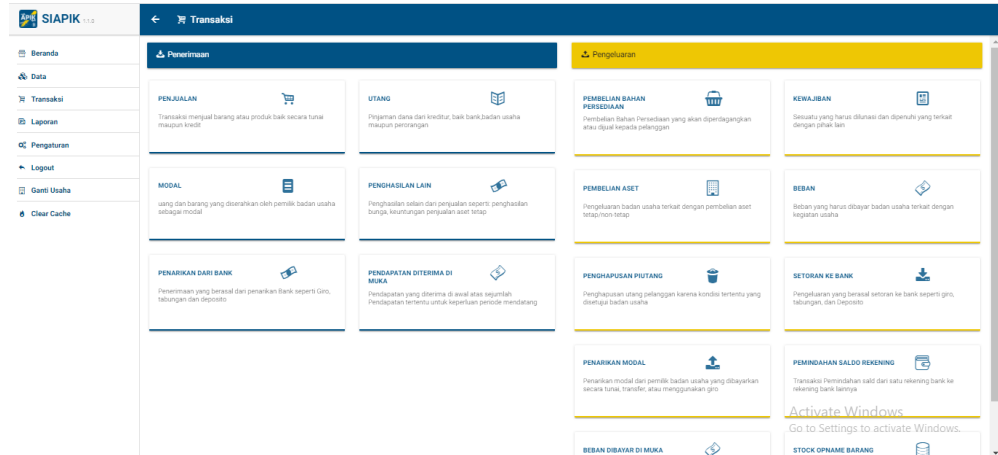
SIAPIK 1.1.0

Transaksi

Beranda
Data
Transaksi
Laporan
Pengaturan
Logout
Ganti Usaha
Clear Cache

Penerimaan

PENJUALAN
Transaksi menjual barang atau produk baik secara tunai maupun kredit

UTANG
Pinjaman dana dan kreditur, baik bank,badan usaha maupun perorangan

MODAL
uang dan barang yang diserahkan oleh pemilik badan usaha sebagai modal

PENGHASILAN LAIN
Penghasilan selain dari penjualan seperti: penghasilan bunga, keuntungan penjualan aset tetap

PENARIKAN DARI BANK
Penerimaan yang berasal dari penarikan Bank seperti Giro, tabungan dan deposito

PENDAPATAN DITERIMA DI MUKA
Pendapatan yang diterima di awal atas sejumlah Pendapatan tertentu untuk keperluan periode mendatang

Pengeluaran

PEMBELIAN BAHAN PERSEDIAAN
Pembelian Bahan Persediaan yang akan diperdagangkan atau dijual kepada pelanggan

KEWAJIBAN
Sesuatu yang harus dilunasi dan dipenuhi yang terkait dengan pihak lain.

PEMBELIAN ASET
Pengeluaran badan usaha terkait dengan pembelian aset tetap/non-tetap

BEBAN
Beban yang harus dibayar badan usaha terkait dengan kegiatan usaha

PENGHAPUSAN PIUTANG
Penghapusan utang pelanggan karena kondisi tertentu yang disetujui badan usaha

SETORAN KE BANK
Pengeluaran yang berasal setoran ke bank seperti giro, tabungan, dan Deposito

PENARIKAN MODAL
Penarikan modal dari pemilik badan usaha yang dibayarkan secara tunai, transfer, atau menggunakan giro

PEMINDAHAN SALDO REKENING
Transaksi Pemindahan sald dari satu rekening bank ke rekening bank lainnya

BEBAN DIBAYAR DI MUKA

STOCK OPNAME BARANG

Activate Windows
Go to Settings to activate Windows.